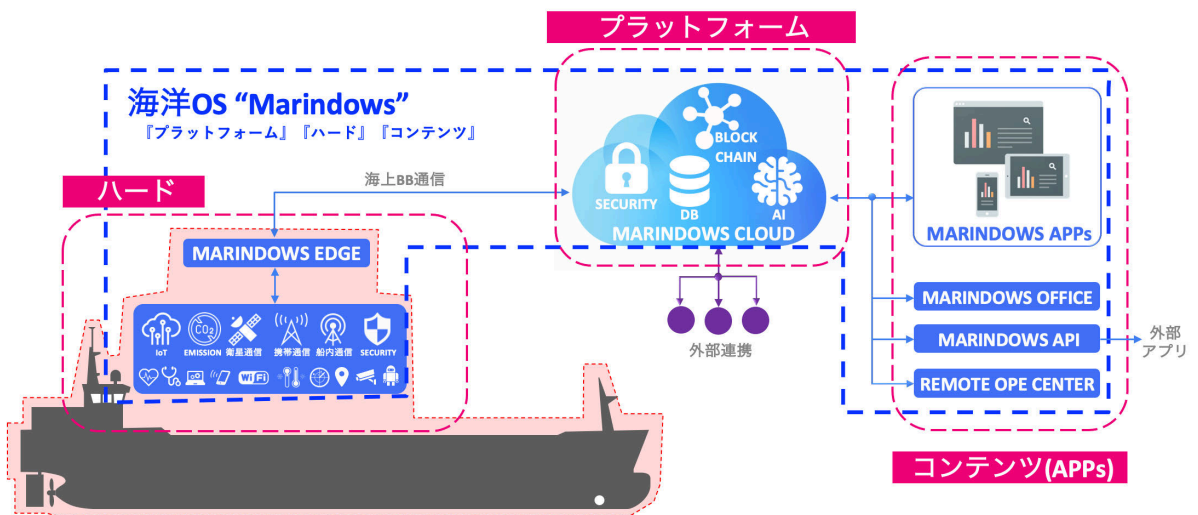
プラットフォーム

海洋OS "Marindows"
『プラットフォーム』『ハード』『コンテンツ』

ハード

海上BB通信

BLOCK CHAIN

SECURITY

DB

AI

MARINDOWS CLOUD

MARINDOWS APPs

MARINDOWS EDGE

IoT
EMISSION
衛星通信
携帯通信
船内通信
SECURITY

WiFi

外部連携

MARINDOWS OFFICE

MARINDOWS API

外部
アプリ

REMOTE OPE CENTER

コンテンツ(APPs)